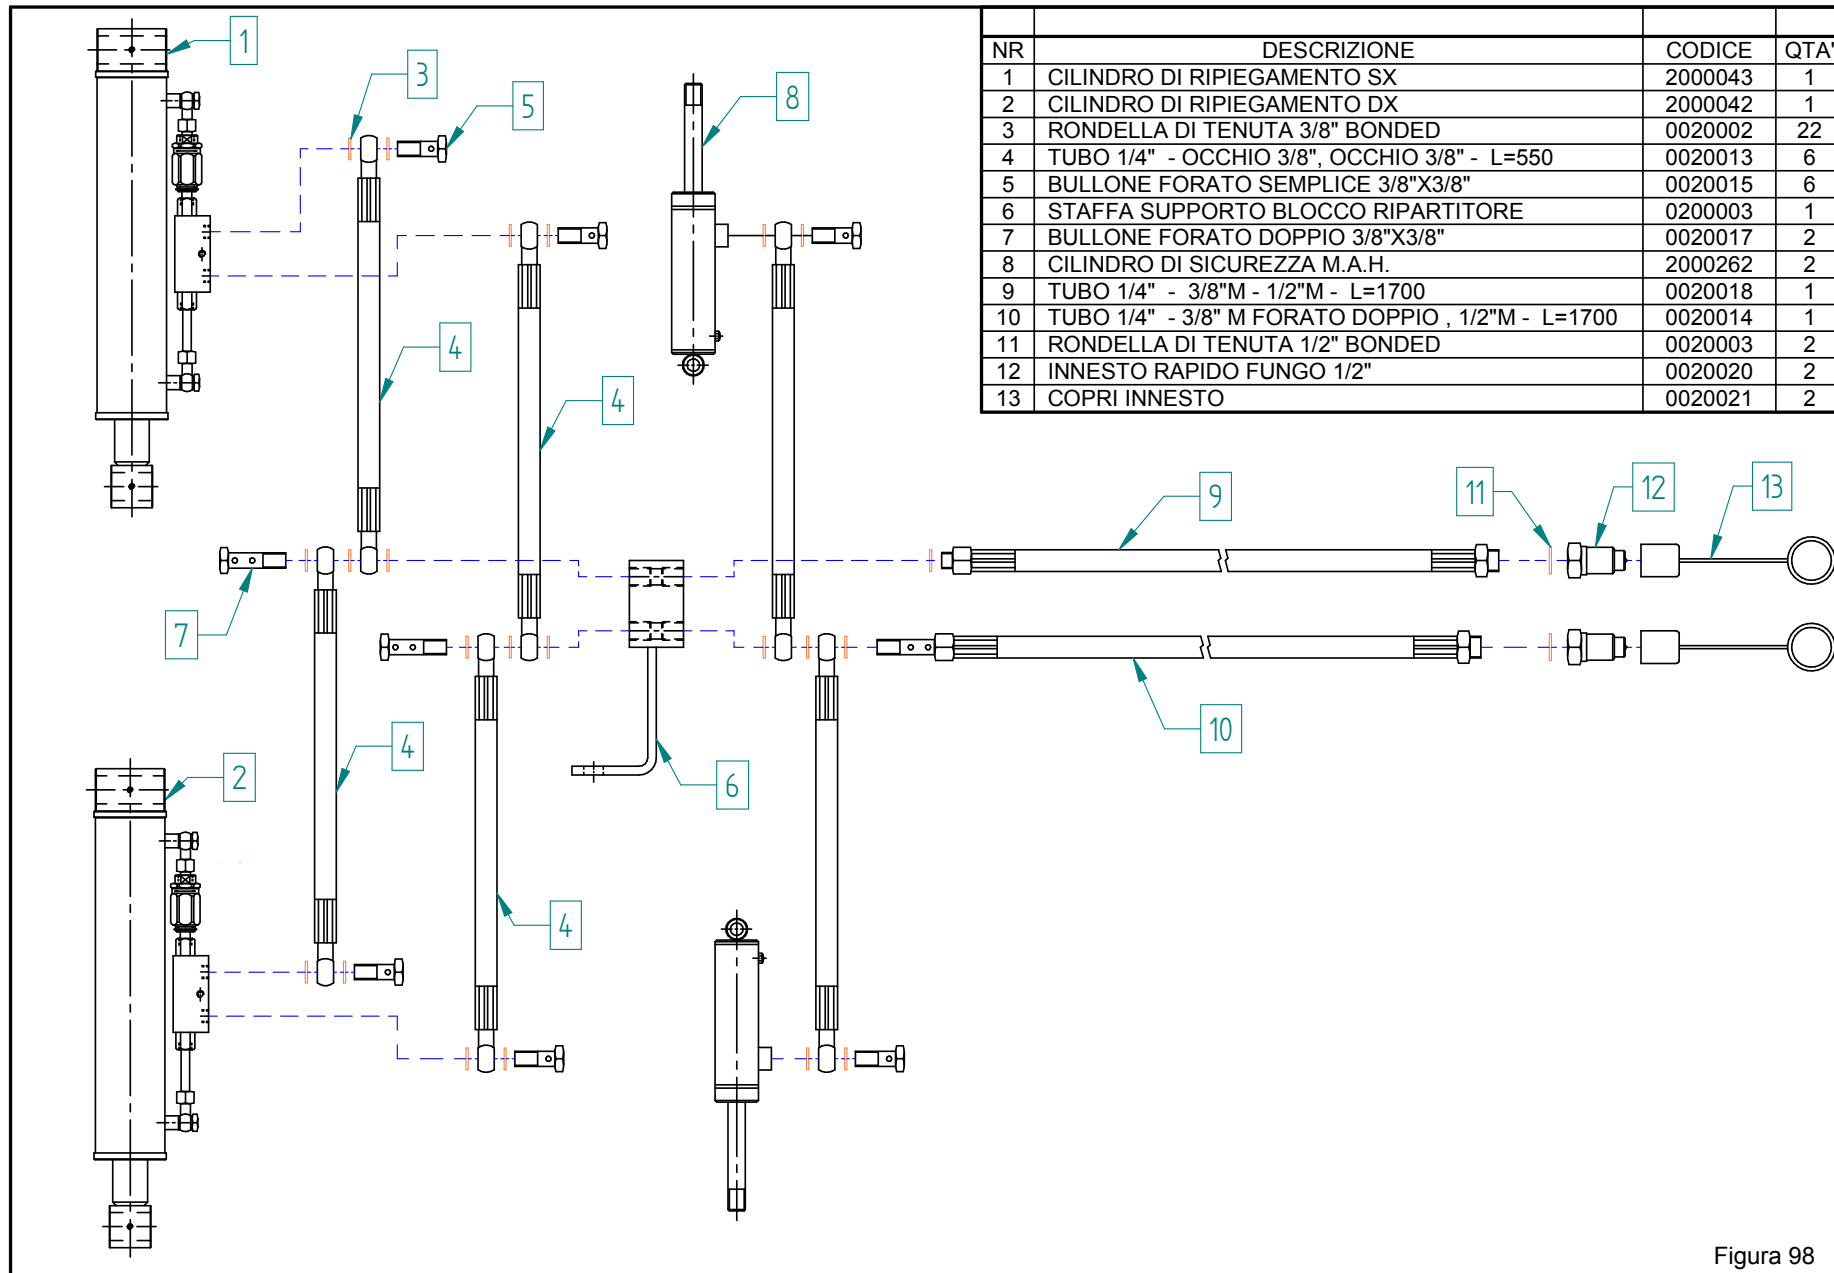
| NR | DESCRIZIONE | CODICE | QTA' |
|---|---|---|---|
| 1 | CILINDRO DI RIPIEGAMENTO SX | 2000043 | 1 |
| 2 | CILINDRO DI RIPIEGAMENTO DX | 2000042 | 1 |
| 3 | RONDELLA DI TENUTA 3/8" BONDED | 0020002 | 22 |
| 4 | TUBO 1/4" - OCCHIO 3/8", OCCHIO 3/8" - L=550 | 0020013 | 6 |
| 5 | BULLONE FORATO SEMPLICE 3/8"X3/8" | 0020015 | 6 |
| 6 | STAFFA SUPPORTO BLOCCO RIPARTITORE | 0200003 | 1 |
| 7 | BULLONE FORATO DOPPIO 3/8"X3/8" | 0020017 | 2 |
| 8 | CILINDRO DI SICUREZZA M.A.H. | 2000262 | 2 |
| 9 | TUBO 1/4" - 3/8"M - 1/2"M - L=1700 | 0020018 | 1 |
| 10 | TUBO 1/4" - 3/8" M FORATO DOPPIO , 1/2"M - L=1700 | 0020014 | 1 |
| 11 | RONDELLA DI TENUTA 1/2" BONDED | 0020003 | 2 |
| 12 | INNESTO RAPIDO FUNGO 1/2" | 0020020 | 2 |
| 13 | COPRI INNESTO | 0020021 | 2 |

1
3
5
8
4
4
9
11
12
13
7
10
2
4
6
4

Figura 98